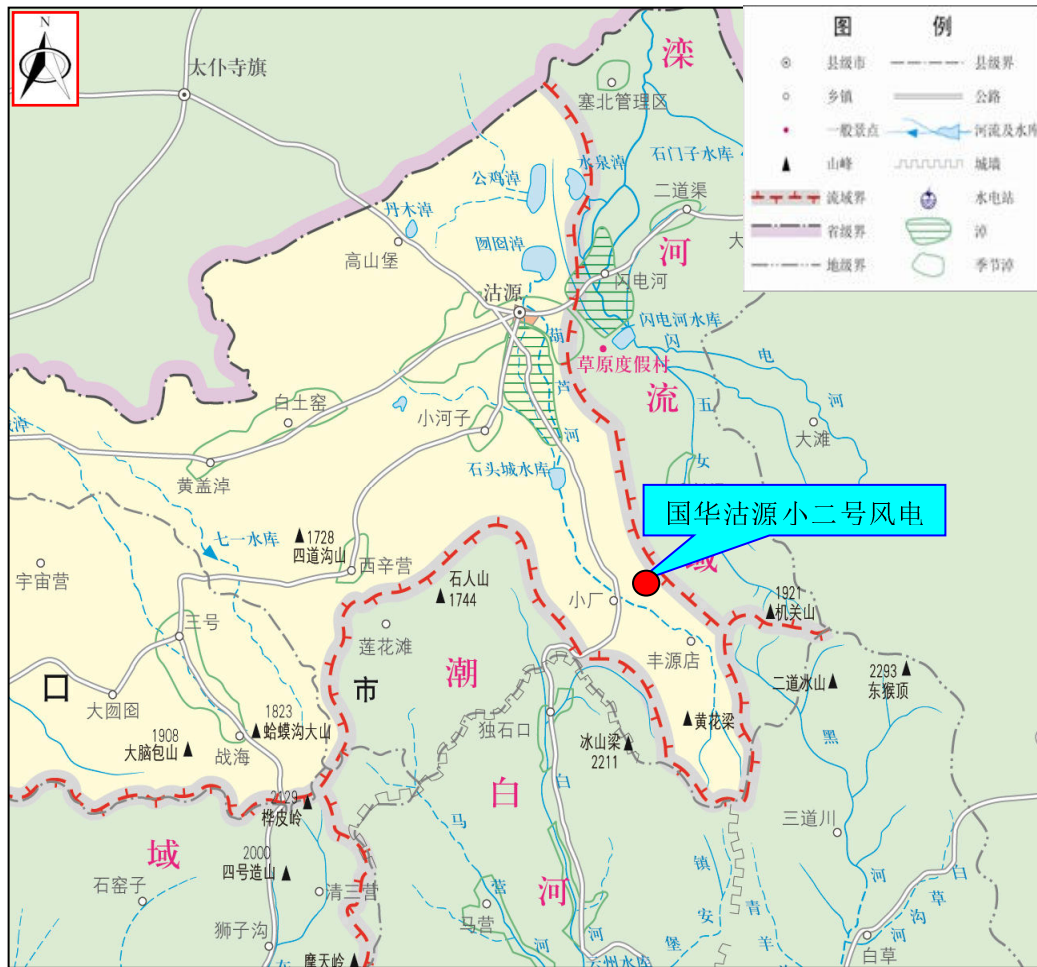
N

图 例
县级市 县级界
乡镇 公路
一般景点 河流及水库
山峰 城墙
流域界 水电站
省级界 淖
地级界 季节淖

滦
河
流
域

太仆寺旗
塞北管理区
公鸡淖
水泉淖
石门子水库
二道渠
丹木淖
囫囵淖
高山堡
沽源
闪电河
闪电河水库
草原度假村
葫
芦
河
白土窑
小河子
石头城水库
黄盖淖
大滩
七一水库
1728
四道沟山
西辛营
宇宙营
石人山
1744
小厂
1921
机关山
三号
莲花滩
丰源店
口
市
潮
2293
东猴顶
二道冰山
大囫囵
1823
蛤蟆沟大山
独石口
冰山梁
2211
黄花梁
1908
大脑包山
战海
白
2029
桦皮岭
马
三道川
域
2000
四号造山
石窑子
清三营
营
马营
河
狮子沟
摩天岭
白草
国华沽源小二号风电